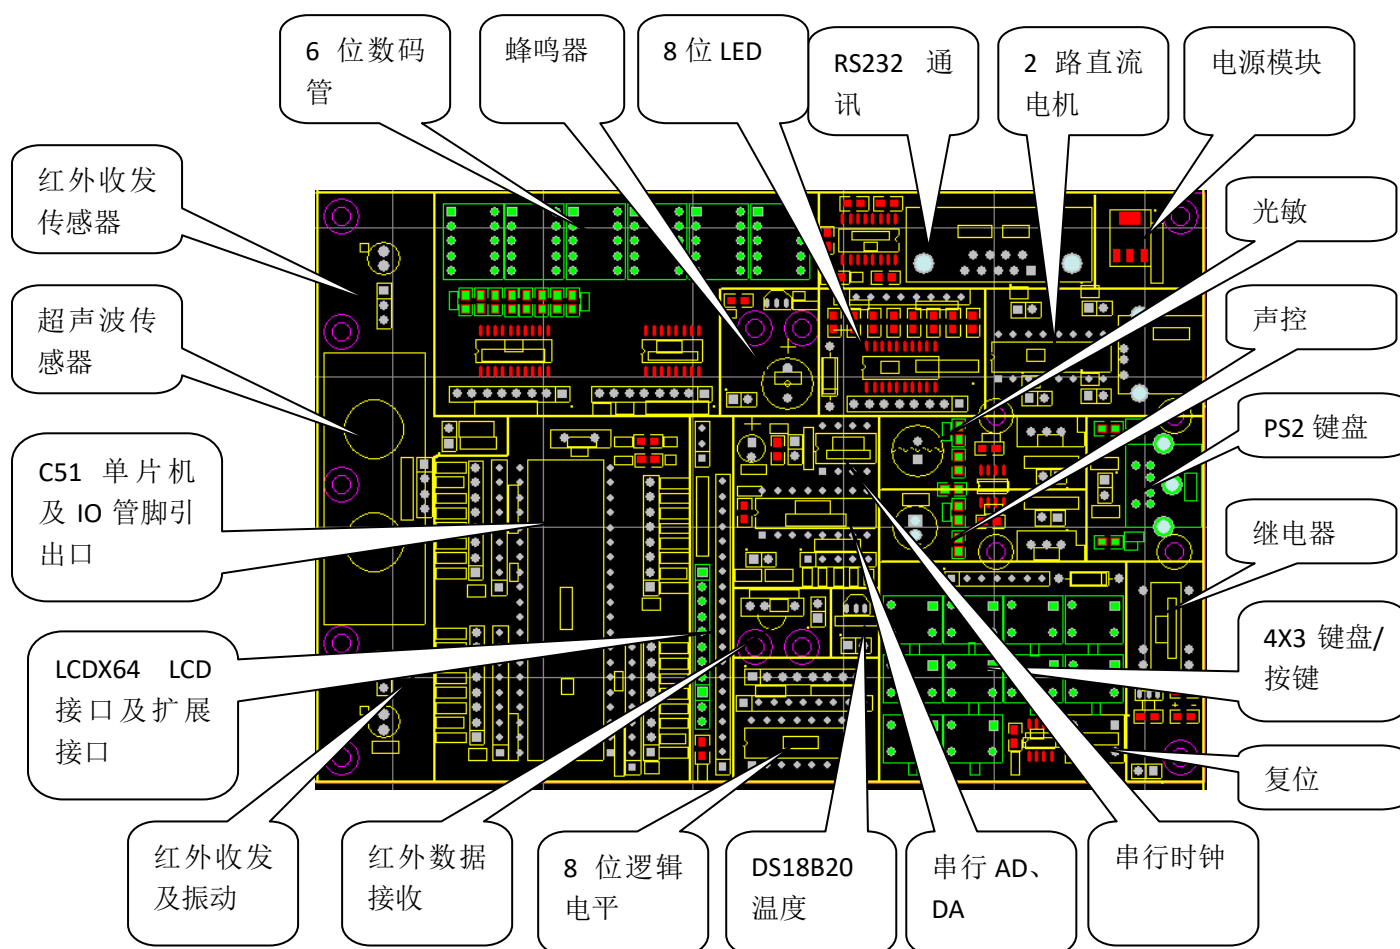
6 位数码管

蜂鸣器

8 位 LED

RS232 通讯

2 路直流电机

电源模块

红外收发传感器

光敏

超声波传感器

声控

PS2 键盘

C51 单片机及 IO 管脚引出口

继电器

4X3 键盘/按键

LCDX64 LCD 接口及扩展接口

复位

红外收发及振动

红外数据接收

8 位逻辑电平

DS18B20 温度

串行 AD、DA

串行时钟